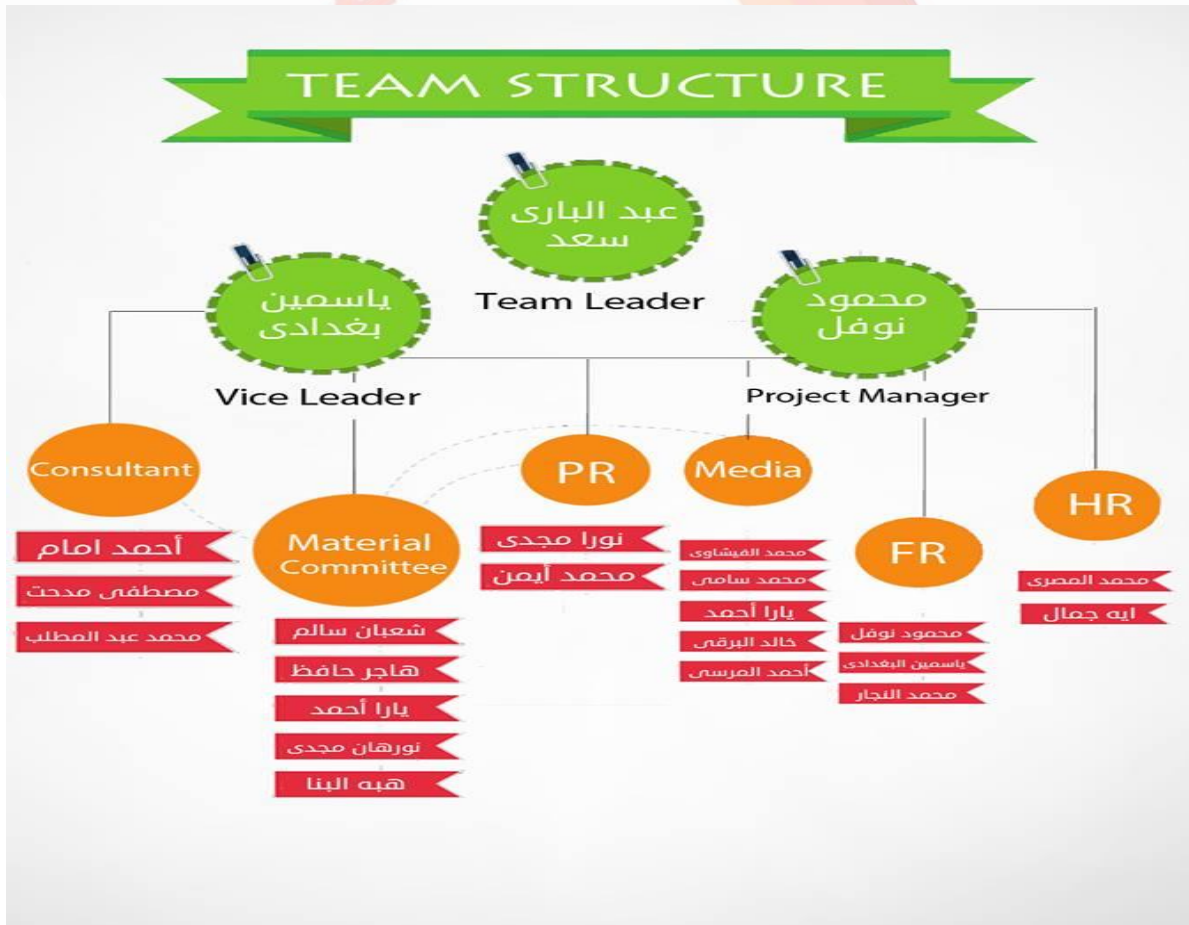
TEAM STRUCTURE

عبد البارى سعد
Team Leader

ياسمين بغدادى
Vice Leader

محمود نوفل
Project Manager

Consultant
أحمد امام
مصطفى مدحت
محمد عبد المطلب

Material Committee
شعبان سالم
هاجر حافظ
يارا أحمد
نورهان مجدى
هبه البنا

PR
نورا مجدى
محمد أيمن

Media
محمد الفيشاوى
محمد سامى
يارا أحمد
خالد البرقى
أحمد المرسى

FR
محمود نوفل
ياسمين البغدادى
محمد النجار

HR
محمد المصرى
ايه جمال